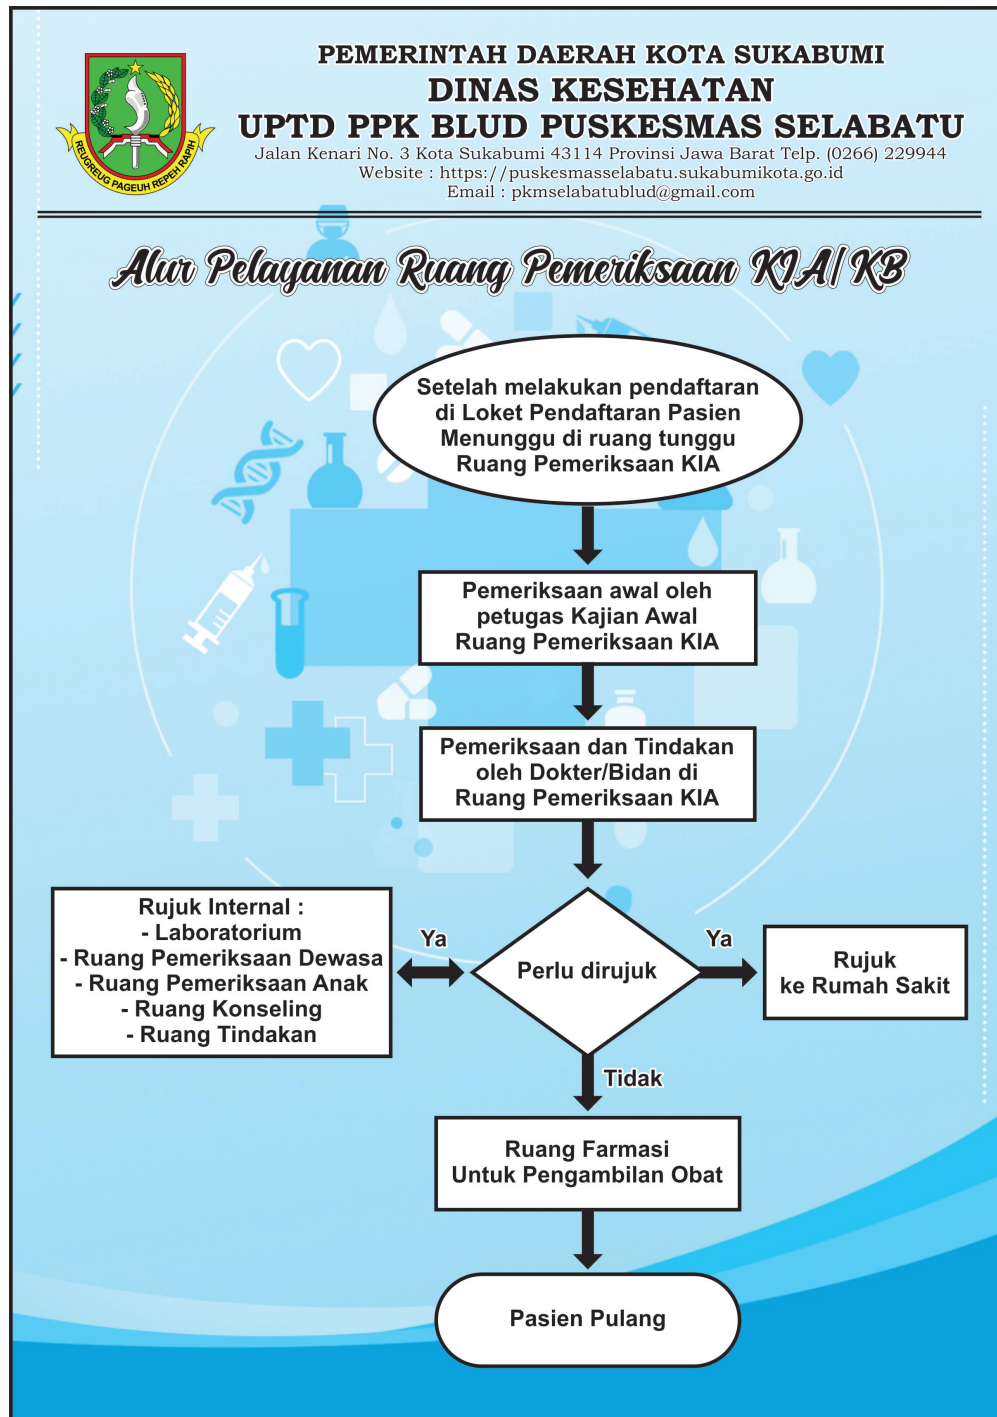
REUGREUG PAGEUH REPEH RAPIH

PEMERINTAH DAERAH KOTA SUKABUMI
DINAS KESEHATAN
UPTD PPK BLUD PUSKESMAS SELABATU
Jalan Kenari No. 3 Kota Sukabumi 43114 Provinsi Jawa Barat Telp. (0266) 229944
Website : https://puskesmasselabatu.sukabumikota.go.id
Email : pkmselabatublud@gmail.com

Alur Pelayanan Ruang Pemeriksaan KIA/KB

Setelah melakukan pendaftaran di Loket Pendaftaran Pasien Menunggu di ruang tunggu Ruang Pemeriksaan KIA

Pemeriksaan awal oleh petugas Kajian Awal Ruang Pemeriksaan KIA

Pemeriksaan dan Tindakan oleh Dokter/Bidan di Ruang Pemeriksaan KIA

Rujuk Internal :
- Laboratorium
- Ruang Pemeriksaan Dewasa
- Ruang Pemeriksaan Anak
- Ruang Konseling
- Ruang Tindakan

Ya

Perlu dirujuk

Ya

Rujuk ke Rumah Sakit

Tidak

Ruang Farmasi Untuk Pengambilan Obat

Pasien Pulang